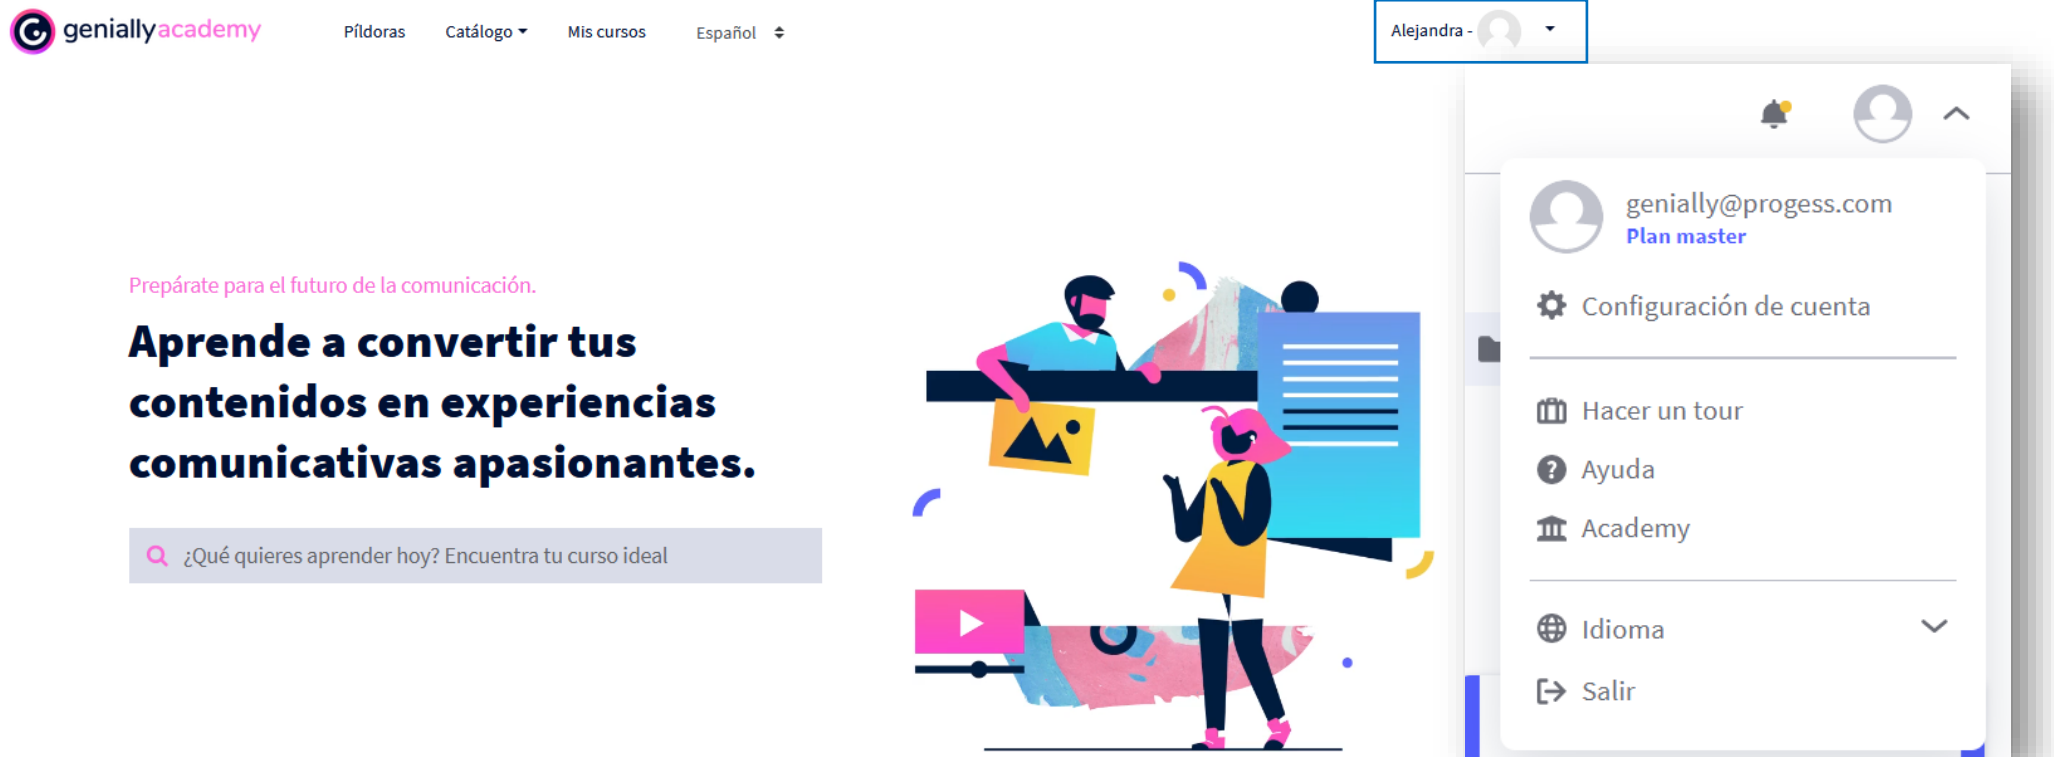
geniallyacademy

Píldoras Catálogo Mis cursos Español

Alejandra -

Prepárate para el futuro de la comunicación.

Aprende a convertir tus contenidos en experiencias comunicativas apasionantes.

¿Qué quieres aprender hoy? Encuentra tu curso ideal

genially@progess.com
Plan master

Configuración de cuenta

Hacer un tour

Ayuda

Academy

Idioma

Salir